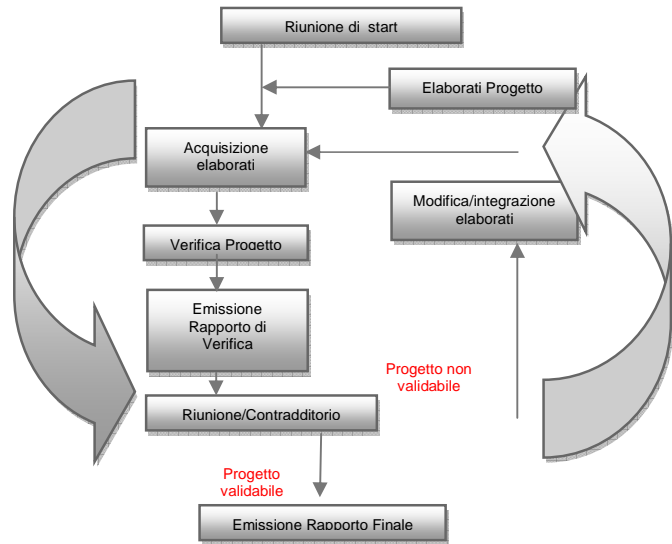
Riunione di start

Elaborati Progetto

Acquisizione elaborati

Modifica/integrazione elaborati

Verifica Progetto

Emissione Rapporto di Verifica

Progetto non validabile

Riunione/Contradditorio

Progetto validabile

Emissione Rapporto Finale